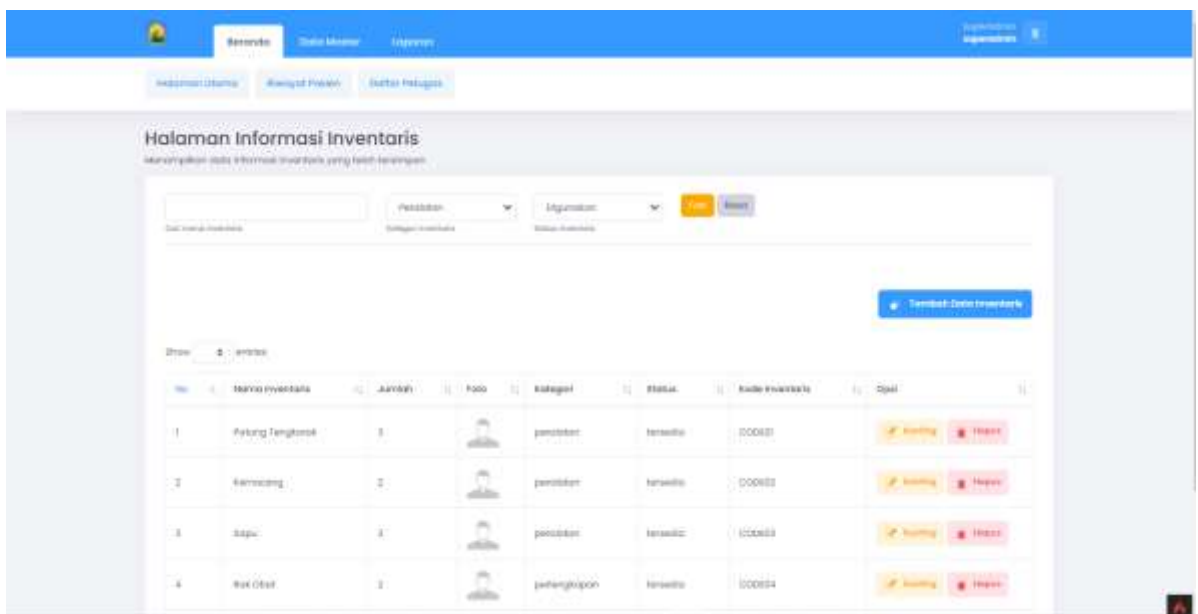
Beranda Data Master Laporan

Superadmin
superadmin

Halaman Utama Riwayat Presen Daftar Petugas

Halaman Informasi Inventaris

Menampilkan data informasi inventaris yang telah tersimpan

Cari nama inventaris

Peralatan
Kategori inventaris

Digunakan
Status inventaris

Cari Reset

Tambah Data Inventaris

Show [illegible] entries

| No | Nama Inventaris | Jumlah | Foto | Kategori | Status | Kode Inventaris | Opsi |
|---|---|---|---|---|---|---|---|
| 1 | Palung Tengkorak | 3 | | peralatan | tersedia | COD001 | Konfirm Hapus |
| 2 | Kemocong | 2 | | peralatan | tersedia | COD002 | Konfirm Hapus |
| 3 | Sapu | 3 | | peralatan | tersedia | COD003 | Konfirm Hapus |
| 4 | Rak Obat | 2 | | perlengkapan | tersedia | COD004 | Konfirm Hapus |